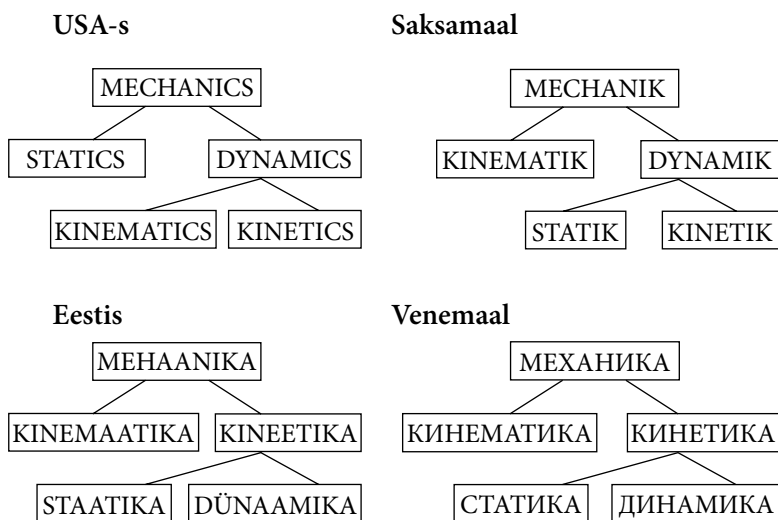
**USA-s**

MECHANICS

STATICS

DYNAMICS

KINEMATICS

KINETICS

**Saksamaal**

MECHANIK

KINEMATIK

DYNAMIK

STATIK

KINETIK

**Eestis**

MEHAANIKA

KINEMAATIKA

KINEETIKA

STAATIKA

DÜNAAMIKA

**Venemaal**

МЕХАНИКА

КИНЕМАТИКА

КИНЕТИКА

СТАТИКА

ДИНАМИКА